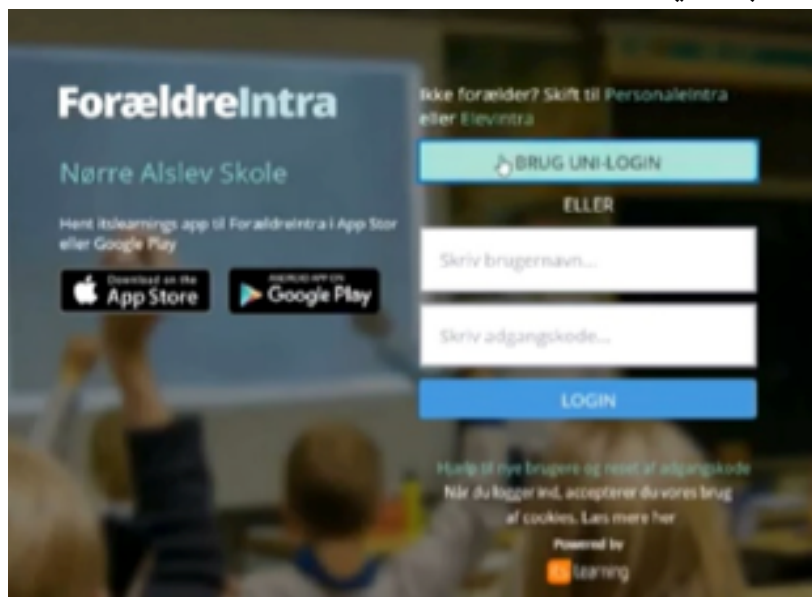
ForældreIntra

Nørre Alslev Skole

Hent itslearnings app til ForældreIntra i App Stor eller Google Play

Download on the App Store

ANDROID APP ON Google Play

Ikke forælder? Skift til PersonaleIntra eller ElevIntra

BRUG UNI-LOGIN

ELLER

Skriv brugernavn...

Skriv adgangskode...

LOGIN

Hjælp til nye brugere og reset af adgangskode

Når du logger ind, accepterer du vores brug af cookies. Læs mere her

Powered by

learning